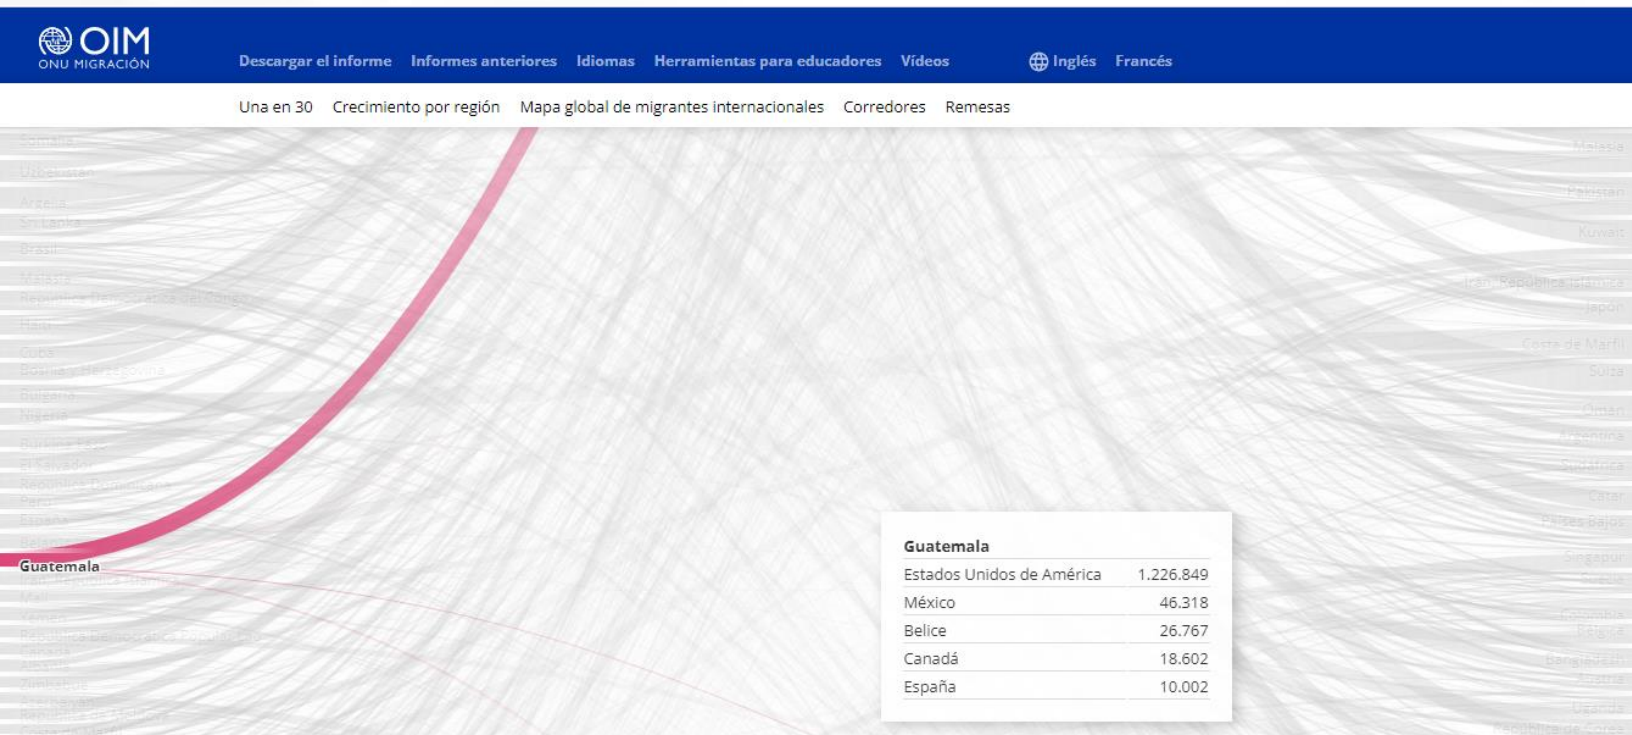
OIM
ONU MIGRACIÓN

Descargar el informe Informes anteriores Idiomas Herramientas para educadores Vídeos Inglés Francés

Una en 30 Crecimiento por región Mapa global de migrantes internacionales Corredores Remesas

Somalia
Uzbekistán
Argelia
Sri Lanka
Brasil
Malasia
República Democrática del Congo
Haití
Cuba
Bosnia y Herzegovina
Bulgaria
Nigeria
Burkina Faso
El Salvador
República Dominicana
Perú
España
Belarús
Guatemala
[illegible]
Malí
Yemen
República Democrática Popular Lao
Canadá
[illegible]
Zimbabwe
Azerbaiyán
República de Moldova
Costa de Marfil

Malasia
Pakistán
Kuwait
Irán (República Islámica de)
Japón
Costa de Marfil
Suiza
Omán
Argentina
Sudáfrica
Catar
Países Bajos
Singapur
Grecia
Colombia
Bélgica
Bangladesh
Austria
Uganda
República de Corea

Guatemala
| | |
|---|---|
| Estados Unidos de América | 1.226.849 |
| México | 46.318 |
| Belice | 26.767 |
| Canadá | 18.602 |
| España | 10.002 |